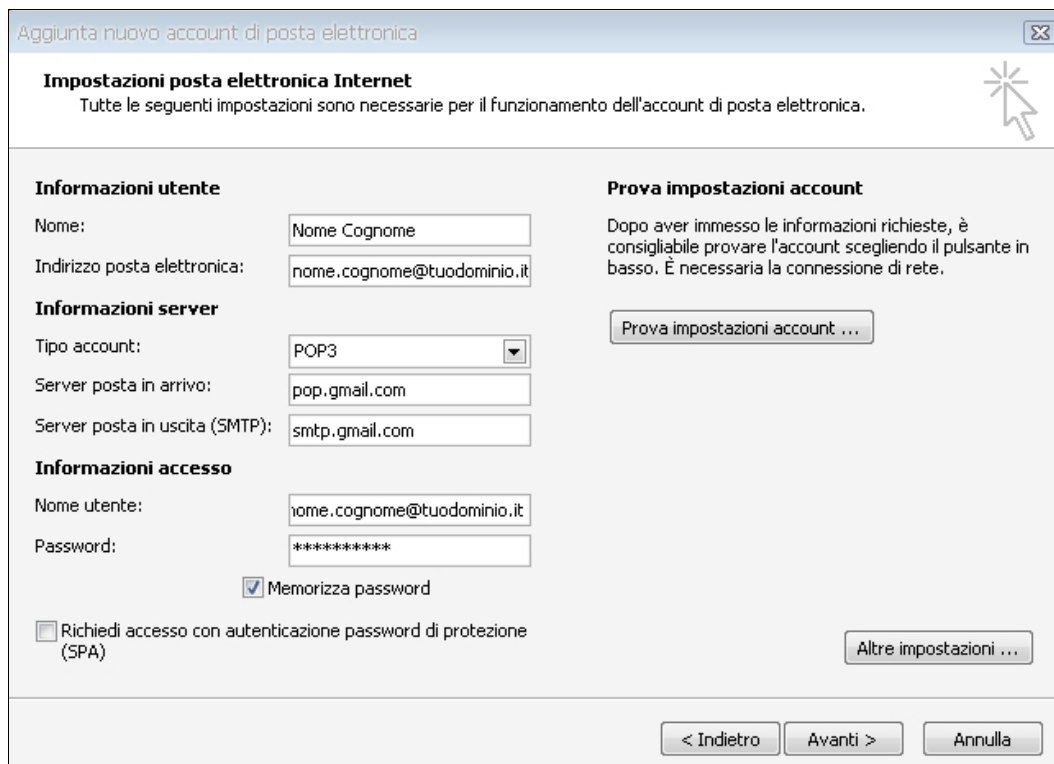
Aggiunta nuovo account di posta elettronica

Impostazioni posta elettronica Internet
Tutte le seguenti impostazioni sono necessarie per il funzionamento dell'account di posta elettronica.

Informazioni utente
Nome: Nome Cognome
Indirizzo posta elettronica: nome.cognome@tuodominio.it

Informazioni server
Tipo account: POP3
Server posta in arrivo: pop.gmail.com
Server posta in uscita (SMTP): smtp.gmail.com

Informazioni accesso
Nome utente: ıome.cognome@tuodominio.it
Password: **********

Memorizza password

Richiedi accesso con autenticazione password di protezione (SPA)

Prova impostazioni account

Dopo aver immesso le informazioni richieste, è consigliabile provare l'account scegliendo il pulsante in basso. È necessaria la connessione di rete.

Prova impostazioni account ...

Altre impostazioni ...

< Indietro
Avanti >
Annulla